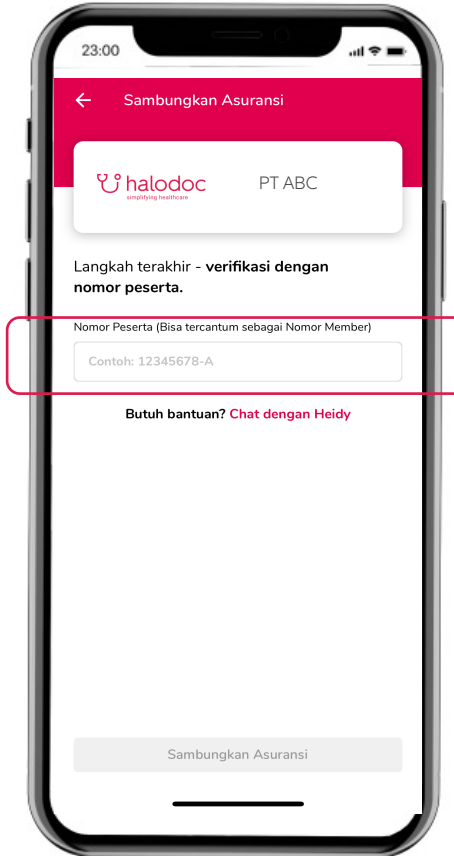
23:00

Sambungkan Asuransi

halodoc
simplifying healthcare

PT ABC

Langkah terakhir - **verifikasi dengan nomor peserta.**

Nomor Peserta (Bisa tercantum sebagai Nomor Member)

Contoh: 12345678-A

Butuh bantuan? Chat dengan Heidy

Sambungkan Asuransi